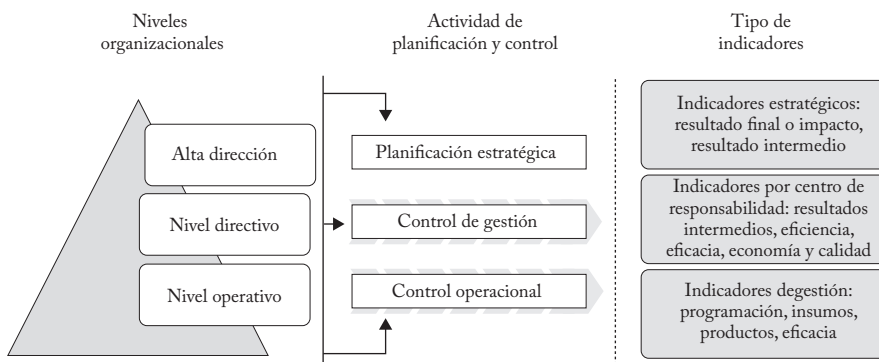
Niveles organizacionales

Actividad de planificación y control

Tipo de indicadores

Alta dirección

Nivel directivo

Nivel operativo

Planificación estratégica

Control de gestión

Control operacional

Indicadores estratégicos: resultado final o impacto, resultado intermedio

Indicadores por centro de responsabilidad: resultados intermedios, eficiencia, eficacia, economía y calidad

Indicadores degestión: programación, insumos, productos, eficacia